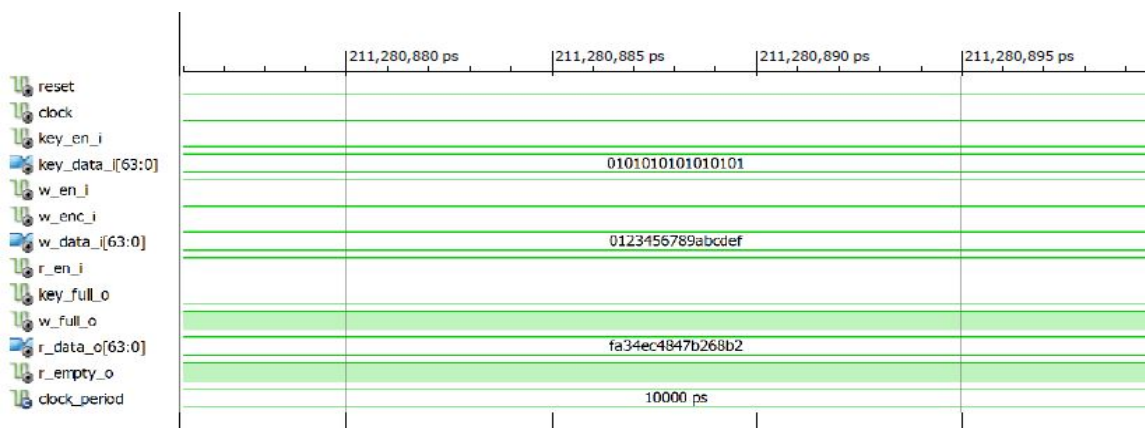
211,280,880 ps
211,280,885 ps
211,280,890 ps
211,280,895 ps

reset
clock
key_en_i
key_data_i[63:0]
0101010101010101
w_en_i
w_enc_i
w_data_i[63:0]
0123456789abcdef
r_en_i
key_full_o
w_full_o
r_data_o[63:0]
fa34ec4847b268b2
r_empty_o
clock_period
10000 ps